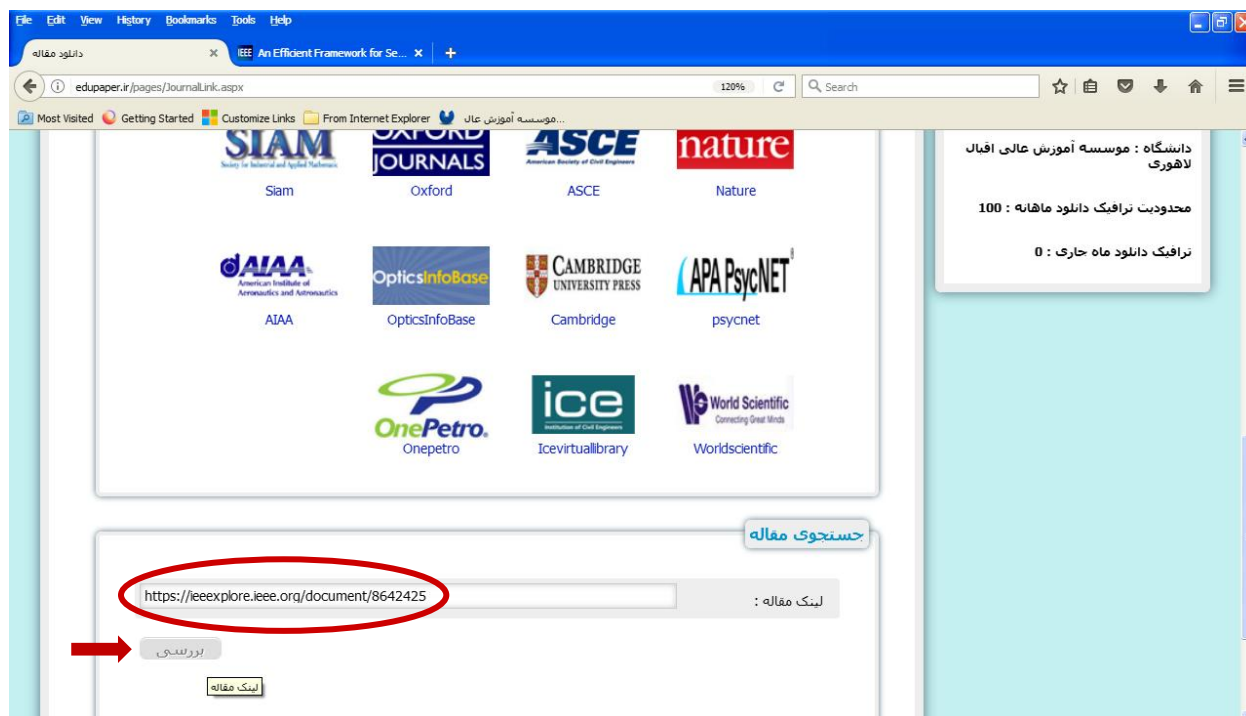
File Edit View History Bookmarks Tools Help

دانلود مقاله ×
IEEE An Efficient Framework for Se... ×
+

edupaper.ir/pages/JournalLink.aspx
120%
Search

Most Visited Getting Started Customize Links From Internet Explorer ...موسسه آموزش عال

SIAM
Society for Industrial and Applied Mathematics
Siam

OXFORD JOURNALS
Oxford

ASCE
American Society of Civil Engineers
ASCE

nature
Nature

AIAA
American Institute of Aeronautics and Astronautics
AIAA

OpticsInfoBase
OpticsInfoBase

CAMBRIDGE UNIVERSITY PRESS
Cambridge

APA PsycNET
psycnet

OnePetro.
Onepetro

ice
Institution of Civil Engineers
Icevirtuallibrary

World Scientific
Connecting Great Minds
Worldscientific

دانشگاه : موسسه آموزش عالی اقبال لاهوری

محدودیت ترافیک دانلود ماهانه : 100

ترافیک دانلود ماه جاری : 0

جستجوی مقاله

لینک مقاله :
https://ieeexplore.ieee.org/document/8642425

بررسی

لینک مقاله